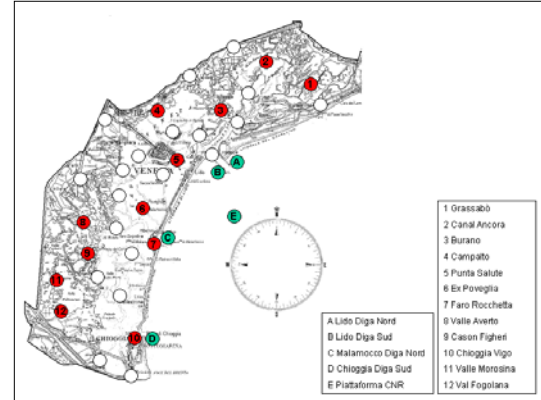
1
2
3
4
5
6
7
8
9
10
11
12
A
B
C
D
E
VENEZIA
CHIOGGIA

1 Grassabò
2 Canal Ancora
3 Burano
4 Campalto
5 Punta Salute
6 Ex Poveglia
7 Faro Rocchetta
8 Valle Averto
9 Cason Figheri
10 Chioggia Vigo
11 Valle Morosina
12 Val Fogolana

A Lido Diga Nord
B Lido Diga Sud
C Malamocco Diga Nord
D Chioggia Diga Sud
E Piattaforma CNR